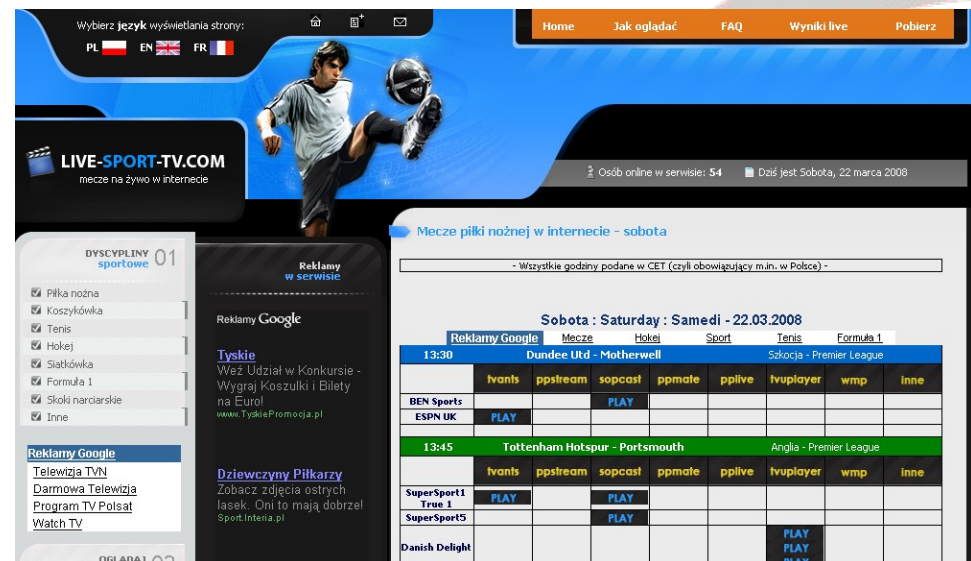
Wybierz język wyświetlania strony:

PL EN FR

Home Jak oglądać FAQ Wyniki live Pobierz

LIVE-SPORT-TV.COM
mecze na żywo w internecie

Osób online w serwisie: 54 Dziś jest Sobota, 22 marca 2008

DYSCYPLINY sportowe 01

Piłka nożna
Koszykówka
Tenis
Hokej
Siatkówka
Formuła 1
Skoki narciarskie
Inne

Reklamy Google
Telewizja TVN
Darmowa Telewizja
Program TV Polsat
Watch TV

OGLĄDAJ 02

Reklamy w serwisie

Reklamy Google

Tyskie
Weź Udział w Konkursie - Wygraj Koszulki i Bilety na Euro!
www.TyskiePromocja.pl

Dziewczyny Piłkarzy
Zobacz zdjęcia ostrych lasek. Oni to mają dobrze!
Sport.Interia.pl

Mecze piłki nożnej w internecie - sobota

- Wszystkie godziny podane w CET (czyli obowiązujący m.in. w Polsce) -

Sobota : Saturday : Samedi - 22.03.2008

Reklamy Google Mecze Hokej Sport Tenis Formuła 1

| 13:30 | Dundee Utd - Motherwell | | | | Szkocja - Premier League | | |
|---|---|---|---|---|---|---|---|
| | tvants | ppstream | sopcast | ppmate | pplive | tvuplayer | wmp | inne |
| BEN Sports | | | PLAY | | | | | |
| ESPN UK | PLAY | | | | | | | |

| 13:45 | Tottenham Hotspur - Portsmouth | | | | Anglia - Premier League | | |
|---|---|---|---|---|---|---|---|
| | tvants | ppstream | sopcast | ppmate | pplive | tvuplayer | wmp | inne |
| SuperSport1 True 1 | PLAY | | PLAY | | | | | |
| SuperSport5 | | | PLAY | | | | | |
| Danish Delight | | | | | | PLAY PLAY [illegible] | | |